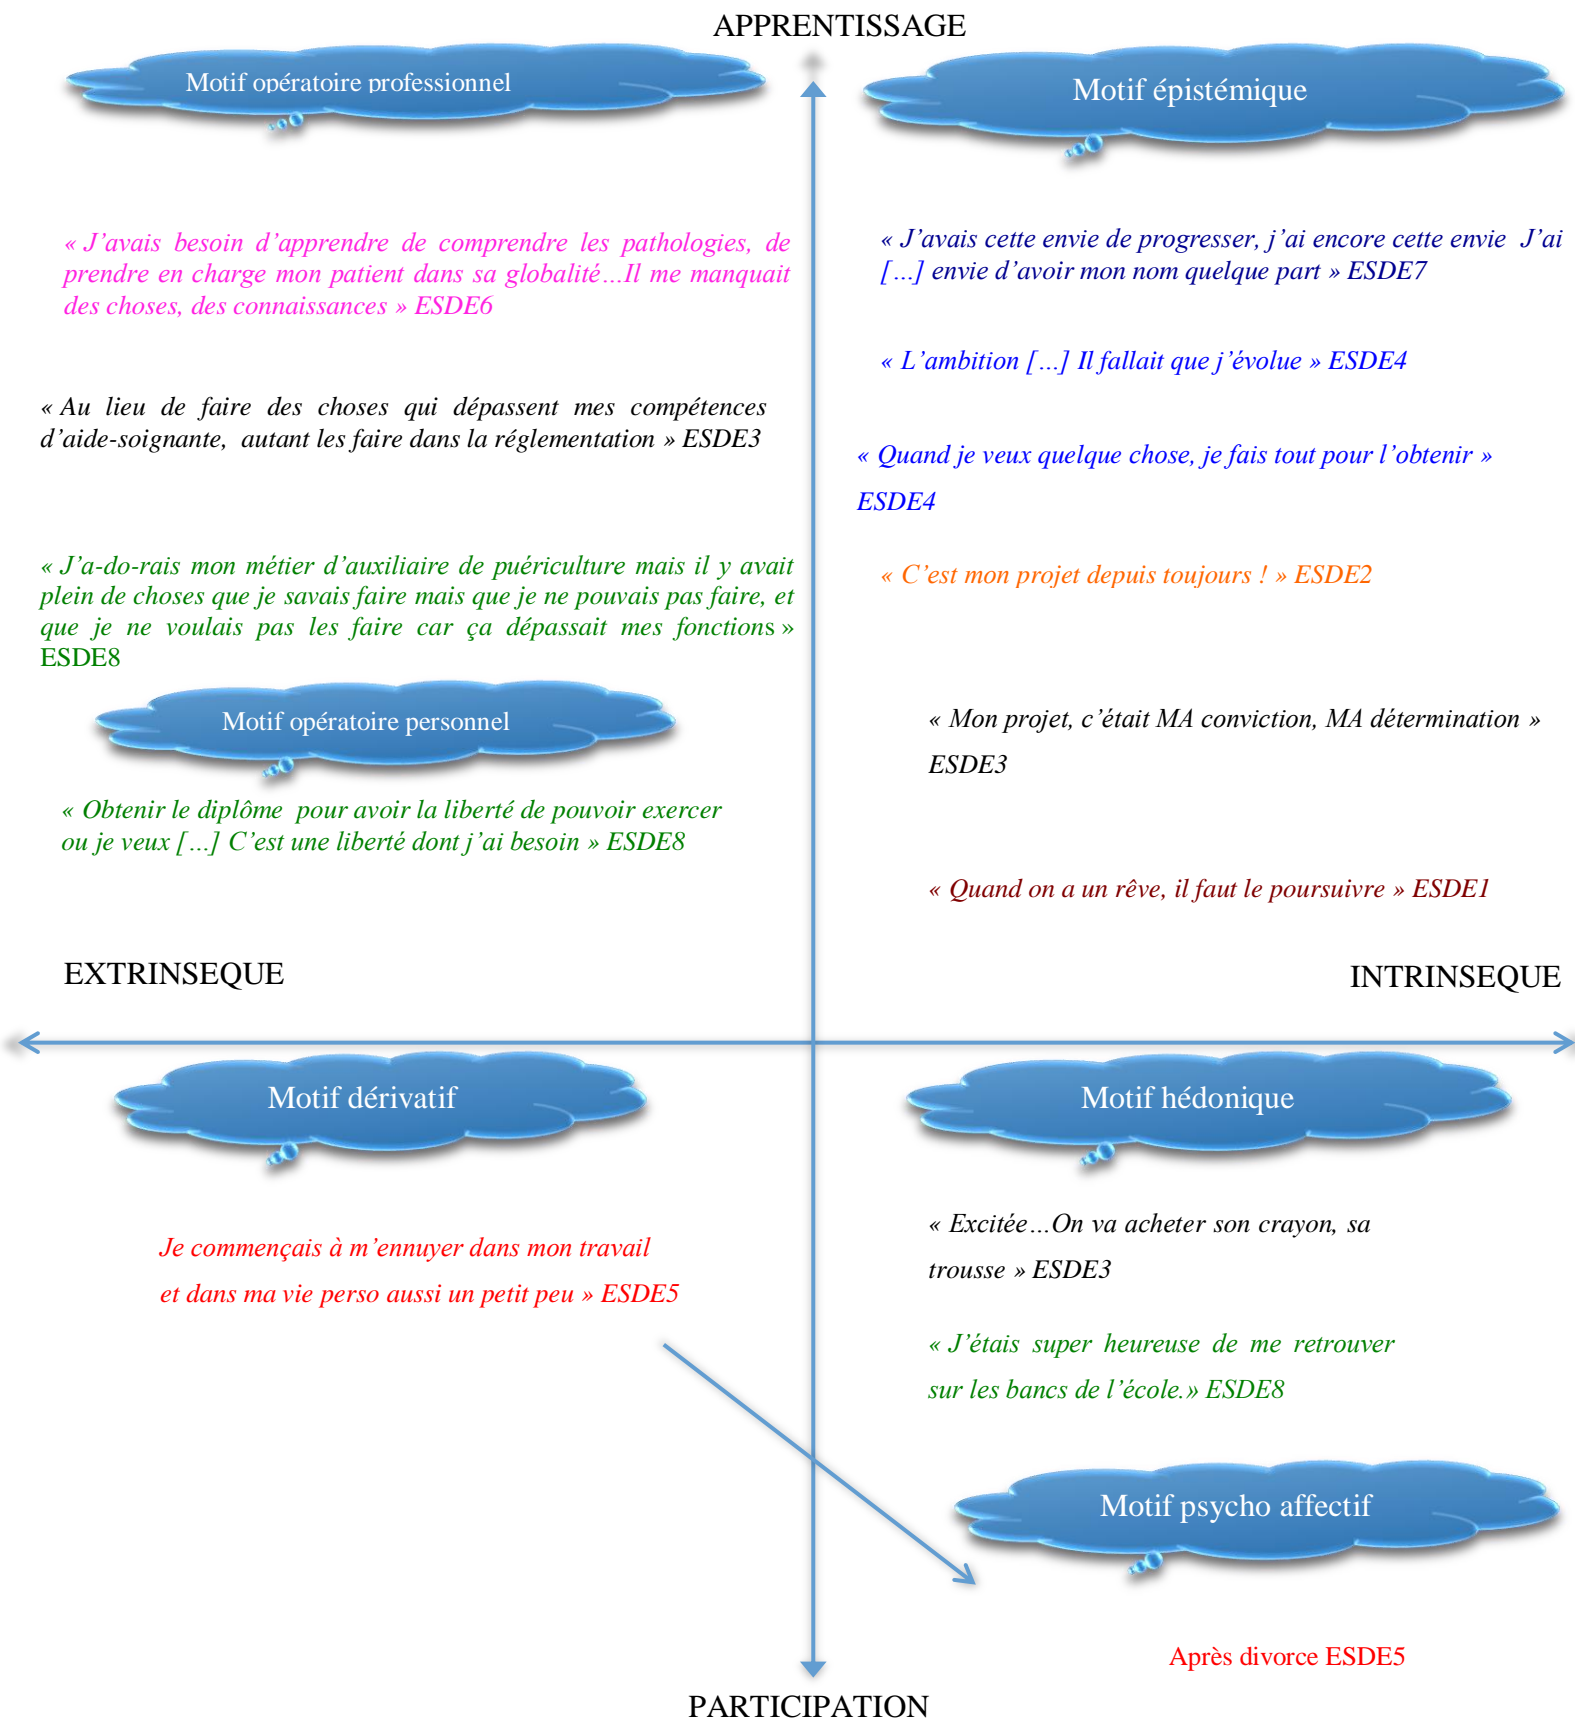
APPRENTISSAGE

Motif opératoire professionnel

Motif épistémique

« J'avais besoin d'apprendre de comprendre les pathologies, de prendre en charge mon patient dans sa globalité…Il me manquait des choses, des connaissances » ESDE6

« J'avais cette envie de progresser, j'ai encore cette envie J'ai […] envie d'avoir mon nom quelque part » ESDE7

« L'ambition […] Il fallait que j'évolue » ESDE4

« Au lieu de faire des choses qui dépassent mes compétences d'aide-soignante, autant les faire dans la réglementation » ESDE3

« Quand je veux quelque chose, je fais tout pour l'obtenir » ESDE4

« J'a-do-rais mon métier d'auxiliaire de puériculture mais il y avait plein de choses que je savais faire mais que je ne pouvais pas faire, et que je ne voulais pas les faire car ça dépassait mes fonctions » ESDE8

« C'est mon projet depuis toujours ! » ESDE2

Motif opératoire personnel

« Mon projet, c'était MA conviction, MA détermination » ESDE3

« Obtenir le diplôme pour avoir la liberté de pouvoir exercer ou je veux […] C'est une liberté dont j'ai besoin » ESDE8

« Quand on a un rêve, il faut le poursuivre » ESDE1

EXTRINSEQUE

INTRINSEQUE

Motif dérivatif

Motif hédonique

« Excitée…On va acheter son crayon, sa trousse » ESDE3

Je commençais à m'ennuyer dans mon travail et dans ma vie perso aussi un petit peu » ESDE5

« J'étais super heureuse de me retrouver sur les bancs de l'école.» ESDE8

Motif psycho affectif

Après divorce ESDE5

PARTICIPATION